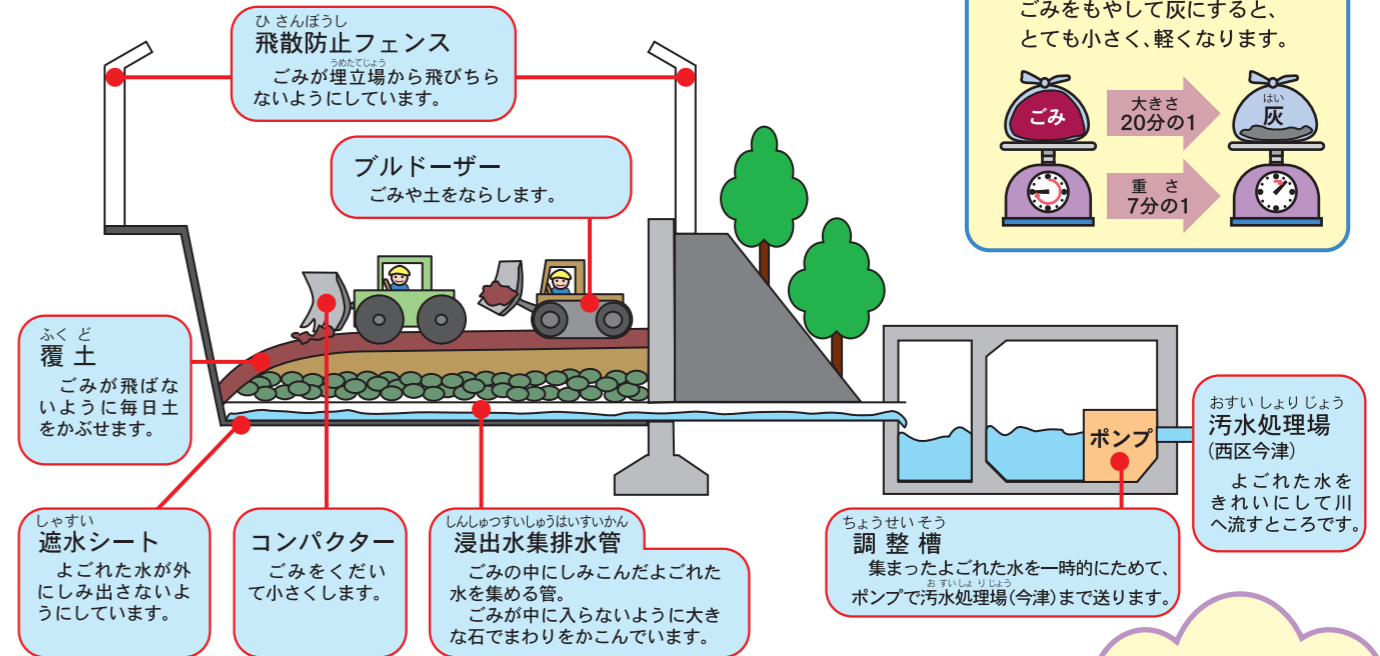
ごみをもやして灰にすると、
とても小さく、軽くなります。

ごみ
大きさ
20分の1
重さ
7分の1
はい
灰

ひさんぼうし
飛散防止フェンス
うめたてじょう
ごみが埋立場から飛びちらないようにしています。

ブルドーザー
ごみや土をならします。

ふくど
覆土
ごみが飛ばないように毎日土をかぶせます。

しゃすい
遮水シート
よごれた水が外にしみ出さないようにしています。

コンパクター
ごみをくだいて小さくします。

しんしゅつすいしゅうはいすいかん
浸出水集排水管
ごみの中にしみこんだよごれた水を集める管。
ごみが中に入らないように大きな石でまわりをかこんでいます。

ちょうせいそう
調整槽
集まったよごれた水を一時的にためて、
おすいしょりじょう
ポンプで汚水処理場(今津)まで送ります。

ポンプ

おすいしょりじょう
汚水処理場
(西区今津)
よごれた水をきれいにして川へ流すところです。